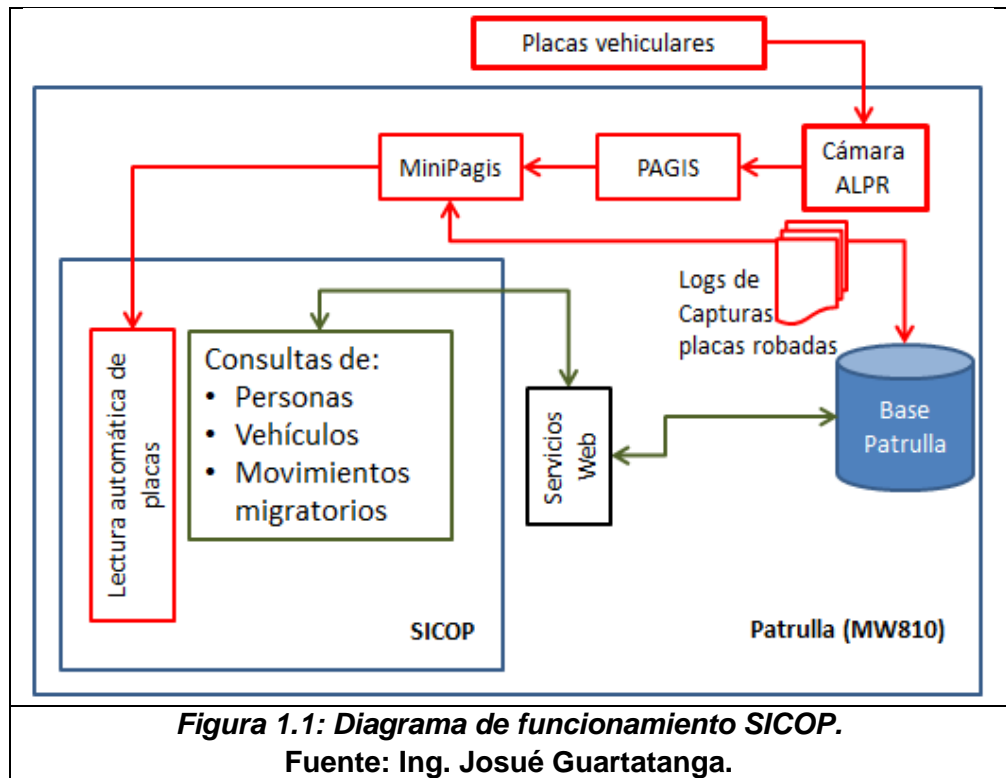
Placas vehiculares

Cámara ALPR

PAGIS

MiniPagis

Logs de Capturas placas robadas

Lectura automática de placas

Consultas de:
• Personas
• Vehículos
• Movimientos migratorios

Servicios Web

Base Patrulla

SICOP

Patrulla (MW810)

*Figura 1.1: Diagrama de funcionamiento SICOP.*
**Fuente: Ing. Josué Guartatanga.**